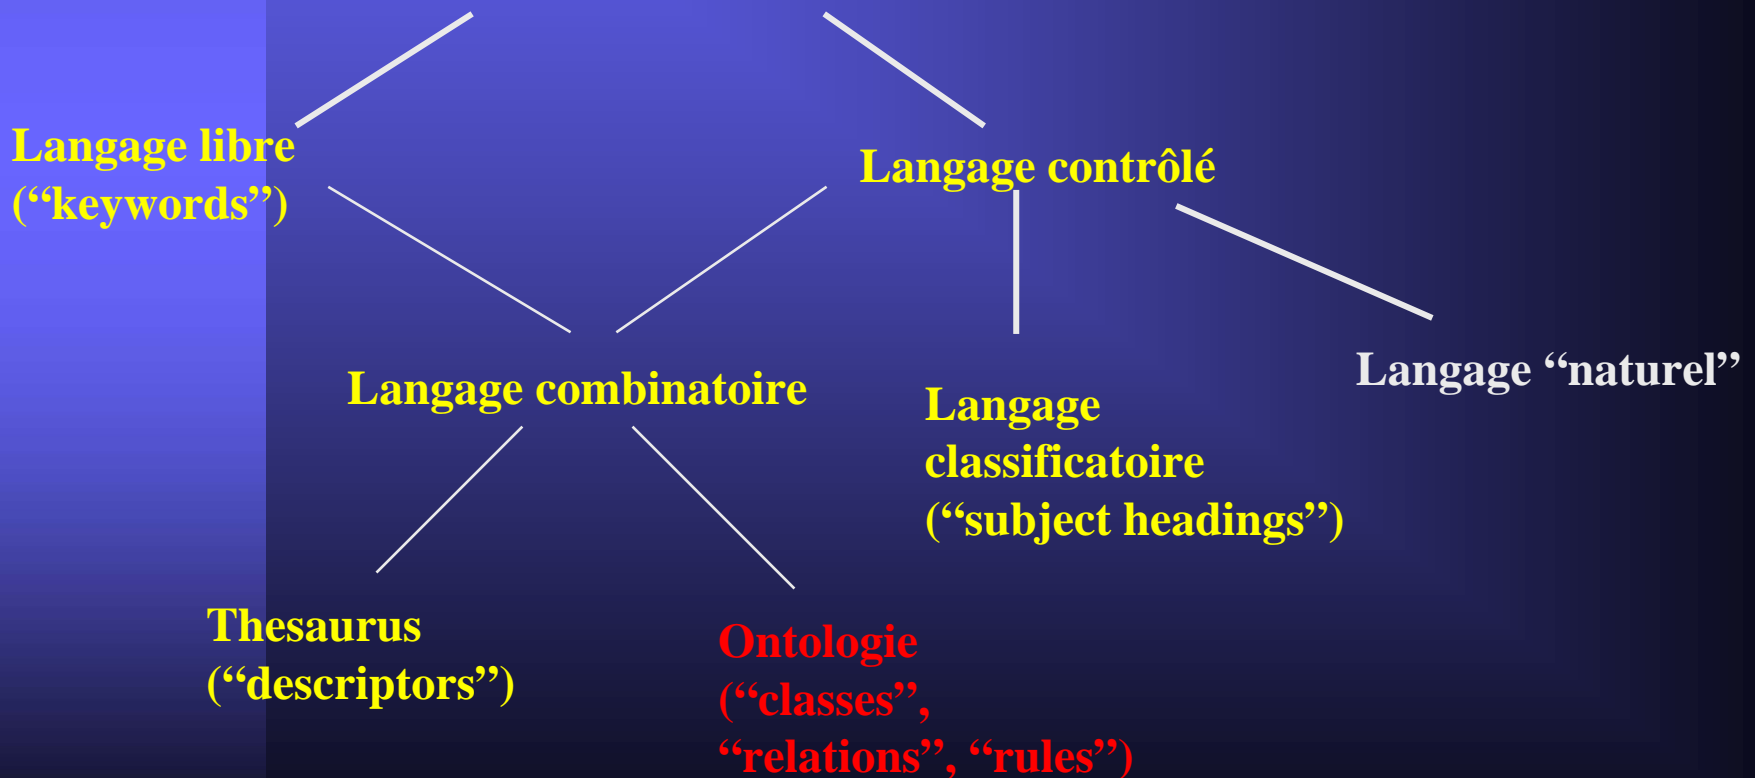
Langage libre (“keywords”)

Langage contrôlé

Langage combinatoire

Langage classificatoire (“subject headings”)

Langage “naturel”

Thesaurus (“descriptors”)

Ontologie (“classes”, “relations”, “rules”)